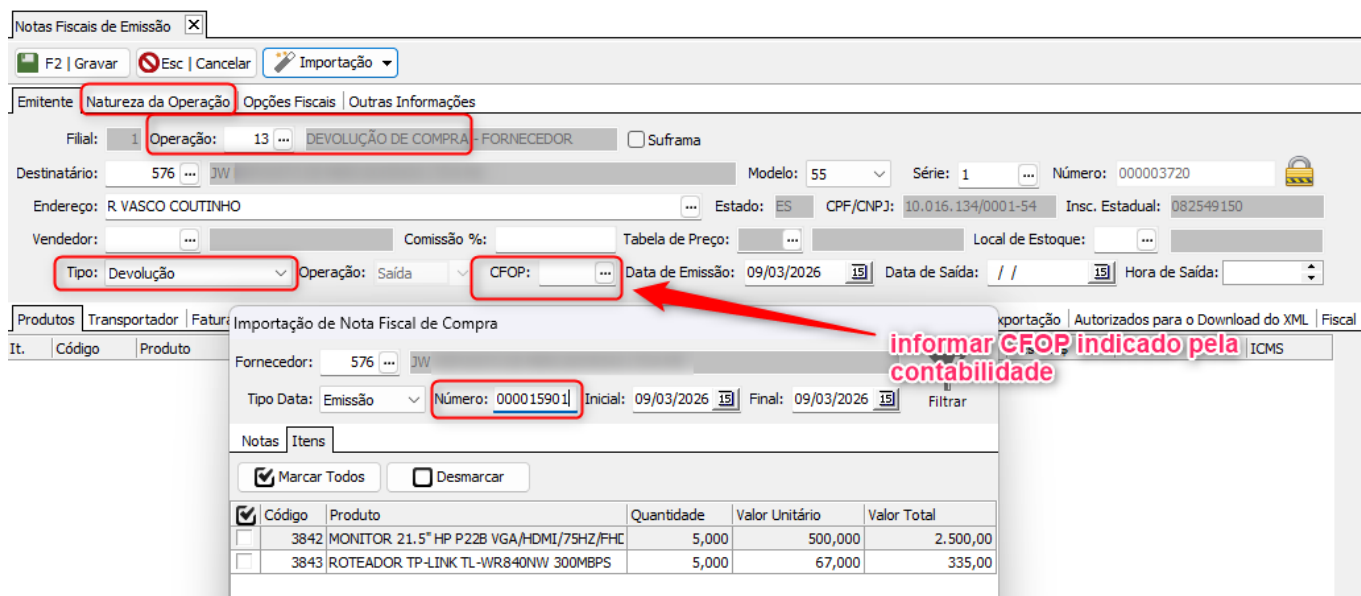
Notas Fiscais de Emissão

F2 | Gravar
Esc | Cancelar
Importação

Emitente | Natureza da Operação | Opções Fiscais | Outras Informações

Filial: 1 Operação: 13 DEVOLUÇÃO DE COMPRA - FORNECEDOR Suframa

Destinatário: 576 JW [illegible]
Modelo: 55 Série: 1 Número: 000003720

Endereço: R VASCO COUTINHO Estado: ES CPF/CNPJ: 10.016.134/0001-54 Insc. Estadual: 082549150

Vendedor: Comissão %: Tabela de Preço: Local de Estoque:

Tipo: Devolução Operação: Saída CFOP: Data de Emissão: 09/03/2026 Data de Saída: / / Hora de Saída:

Produtos | Transportador | Fatura | Exportação | Autorizados para o Download do XML | Fiscal

It. | Código | Produto | ICMS

Importação de Nota Fiscal de Compra

Fornecedor: 576 JW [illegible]

Tipo Data: Emissão Número: 000015901 Inicial: 09/03/2026 Final: 09/03/2026 Filtrar

Notas | Itens

Marcar Todos Desmarcar

| | Código | Produto | Quantidade | Valor Unitário | Valor Total |
|---|---|---|---|---|---|
| | 3842 | MONITOR 21.5" HP P22B VGA/HDMI/75HZ/FHD | 5,000 | 500,000 | 2.500,00 |
| | 3843 | ROTEADOR TP-LINK TL-WR840NW 300MBPS | 5,000 | 67,000 | 335,00 |

informar CFOP indicado pela contabilidade